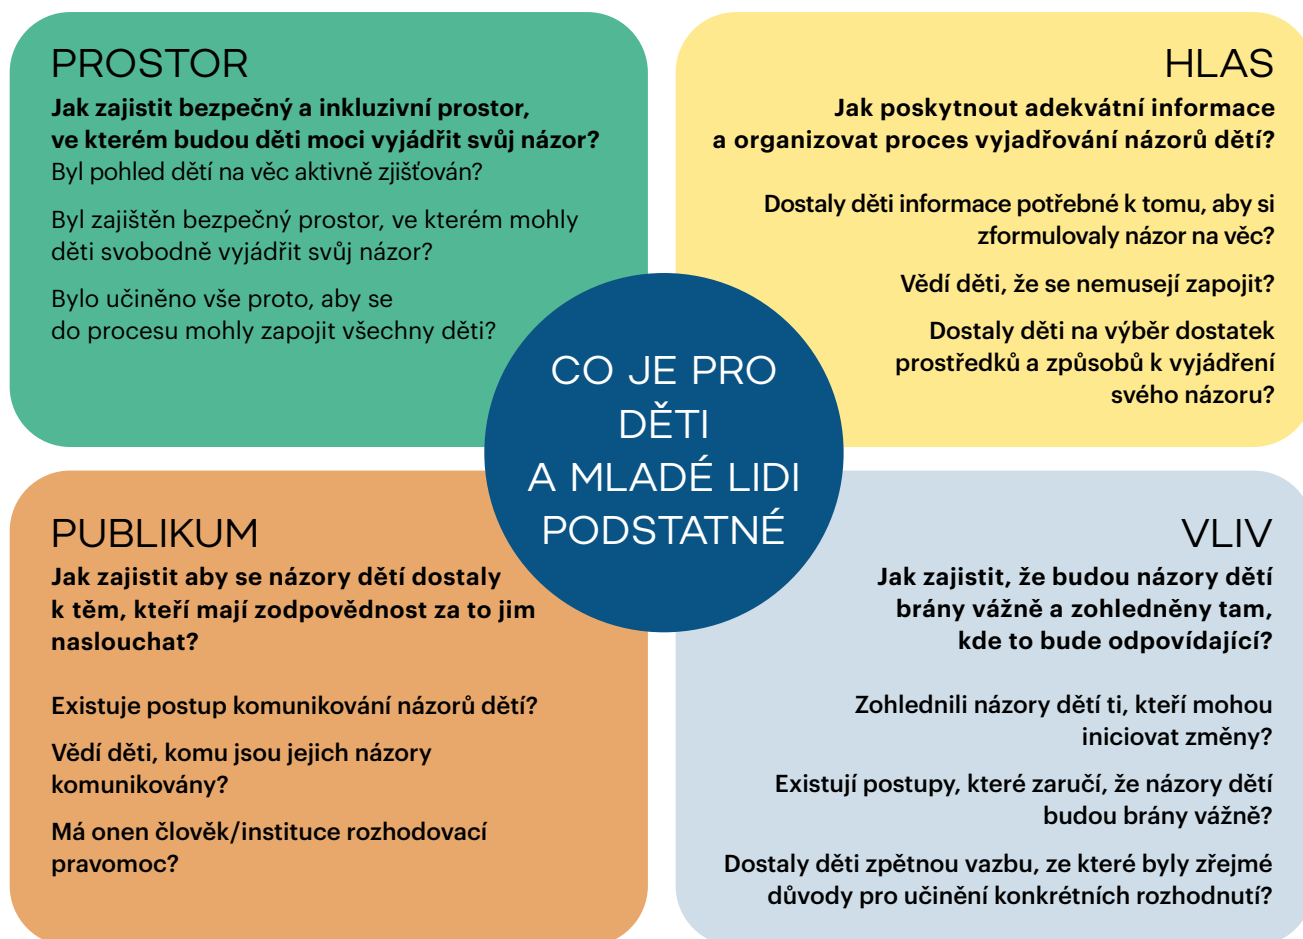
PROSTOR

Jak zajistit bezpečný a inkluzivní prostor, ve kterém budou děti moci vyjádřit svůj názor?
Byl pohled dětí na věc aktivně zjišťován?

Byl zajištěn bezpečný prostor, ve kterém mohly děti svobodně vyjádřit svůj názor?

Bylo učiněno vše proto, aby se do procesu mohly zapojit všechny děti?

HLAS

Jak poskytnout adekvátní informace a organizovat proces vyjadřování názorů dětí?

Dostaly děti informace potřebné k tomu, aby si zformulovaly názor na věc?

Vědí děti, že se nemusejí zapojit?

Dostaly děti na výběr dostatek prostředků a způsobů k vyjádření svého názoru?

CO JE PRO DĚTI A MLADÉ LIDI PODSTATNÉ

PUBLIKUM

Jak zajistit aby se názory dětí dostaly k těm, kteří mají zodpovědnost za to jim naslouchat?

Existuje postup komunikování názorů dětí?

Vědí děti, komu jsou jejich názory komunikovány?

Má onen člověk/instituce rozhodovací pravomoc?

VLIV

Jak zajistit, že budou názory dětí brány vážně a zohledněny tam, kde to bude odpovídající?

Zohlednili názory dětí ti, kteří mohou iniciovat změny?

Existují postupy, které zaručí, že názory dětí budou brány vážně?

Dostaly děti zpětnou vazbu, ze které byly zřejmé důvody pro učinění konkrétních rozhodnutí?